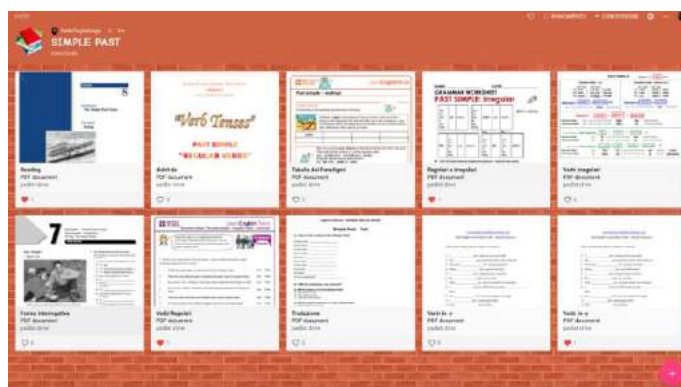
SIMPLE PAST

"Verb Tenses"

GRAMMAR WORKSHEET
PAST SIMPLE: Irregular

Reading
PDF document

Schede
PDF document

Tabella dei Paradigmi
PDF document

Regolari e Irregolari
PDF document

Verbi irregolari
PDF document

7

Forma interrogativa
PDF document

Verbi Regolari
PDF document

Simple Past

Traduzione
PDF document

Verbi in -y
PDF document

Verbi in -y
PDF document